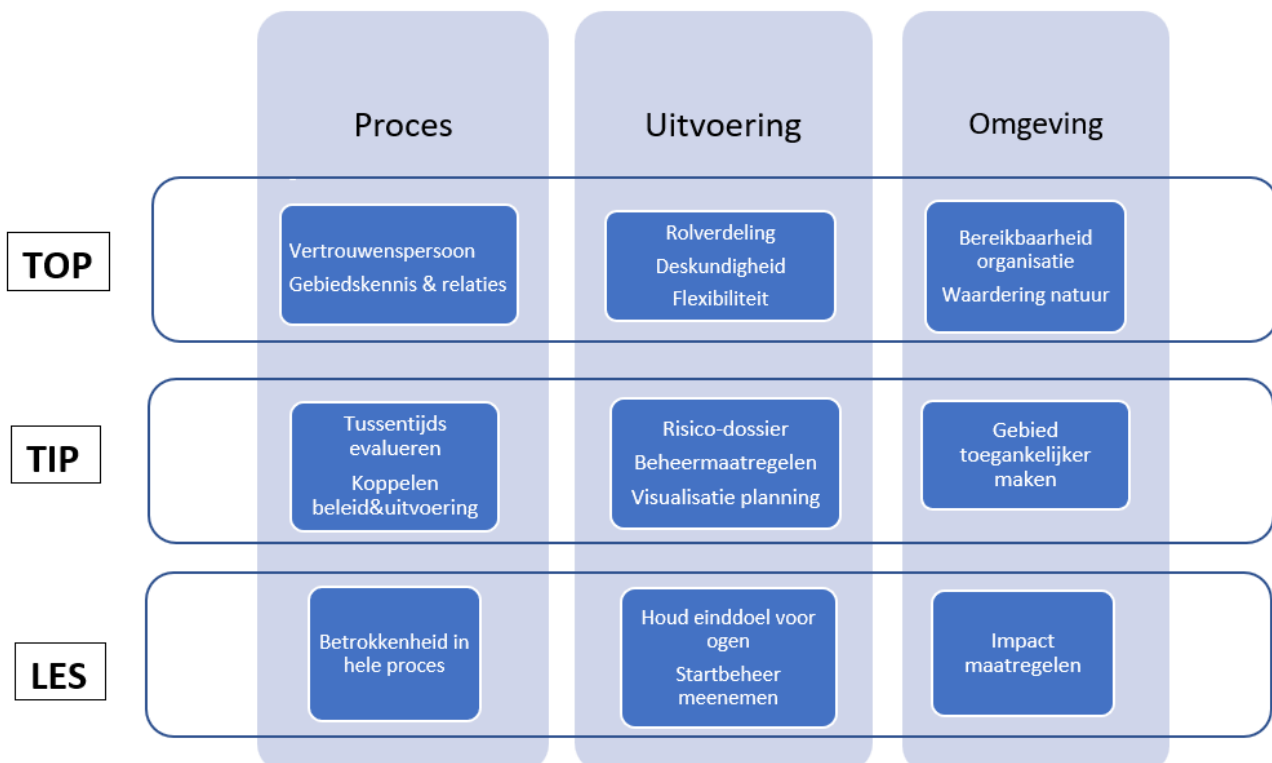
|  | Proces | Uitvoering | Omgeving |
|---|---|---|---|
| TOP | Vertrouwenspersoon<br>Gebiedskennis & relaties | Rolverdeling<br>Deskundigheid<br>Flexibiliteit | Bereikbaarheid organisatie<br>Waardering natuur |
| TIP | Tussentijds evalueren<br>Koppelen beleid&uitvoering | Risico-dossier<br>Beheermaatregelen<br>Visualisatie planning | Gebied toegankelijker maken |
| LES | Betrokkenheid in hele proces | Houd einddoel voor ogen<br>Startbeheer meenemen | Impact maatregelen |